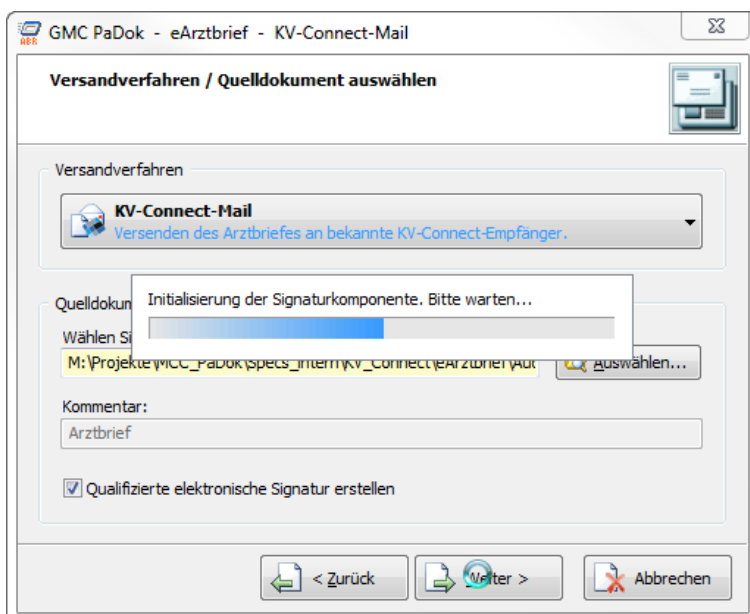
GMC PaDok - eArztbrief - KV-Connect-Mail

Versandverfahren / Quelldokument auswählen

Versandverfahren

KV-Connect-Mail
Versenden des Arztbriefes an bekannte KV-Connect-Empfänger.

Quelldokum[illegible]

Initialisierung der Signaturkomponente. Bitte warten...

Wählen Si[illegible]

M:\Projekte\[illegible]_PaDok\Specs_intern\KV_Connect\eArztbrief\Au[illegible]

Auswählen...

Kommentar:

Arztbrief

Qualifizierte elektronische Signatur erstellen

< Zurück

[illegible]ter >

Abbrechen